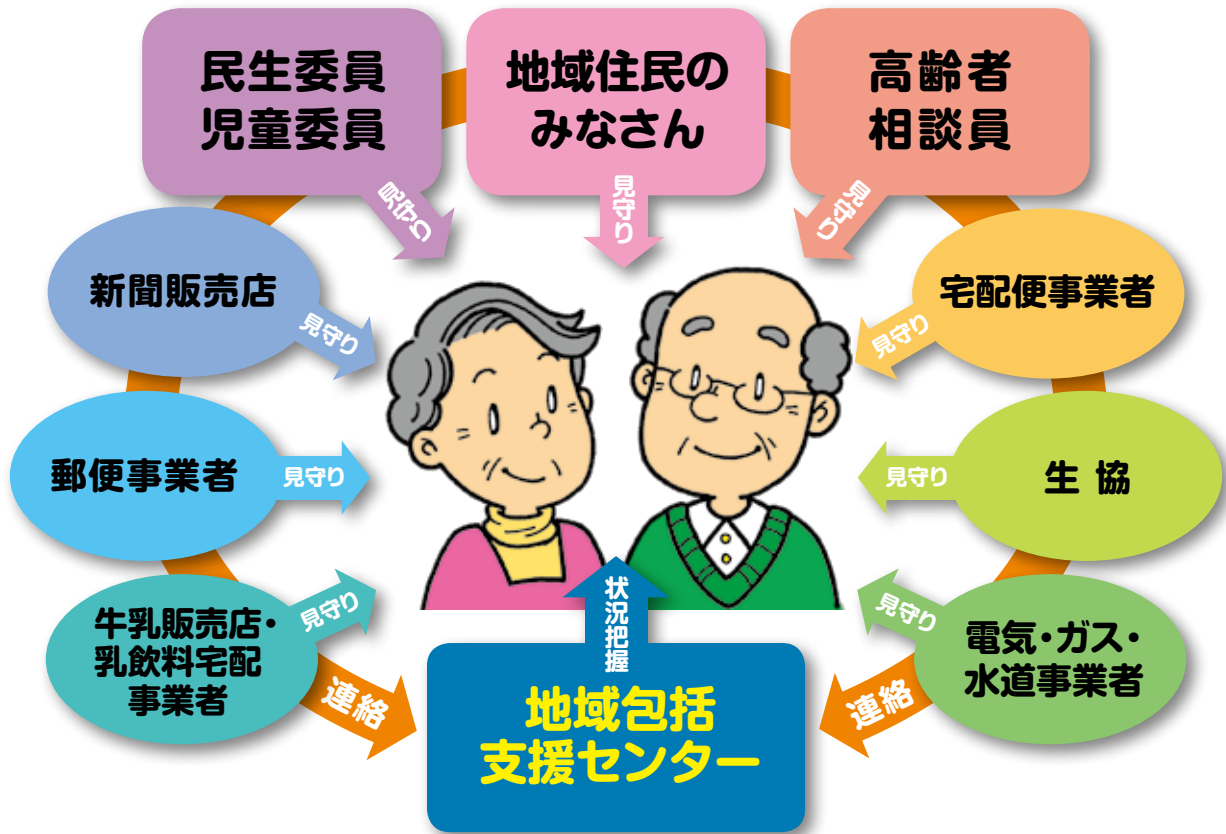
民生委員
児童委員

見守り

地域住民の
みなさん

見守り

高齢者
相談員

見守り

新聞販売店

見守り

宅配便事業者

見守り

郵便事業者

見守り

見守り

生 協

牛乳販売店・
乳飲料宅配
事業者

見守り

状況把握

見守り

電気・ガス・
水道事業者

連絡

地域包括
支援センター

連絡